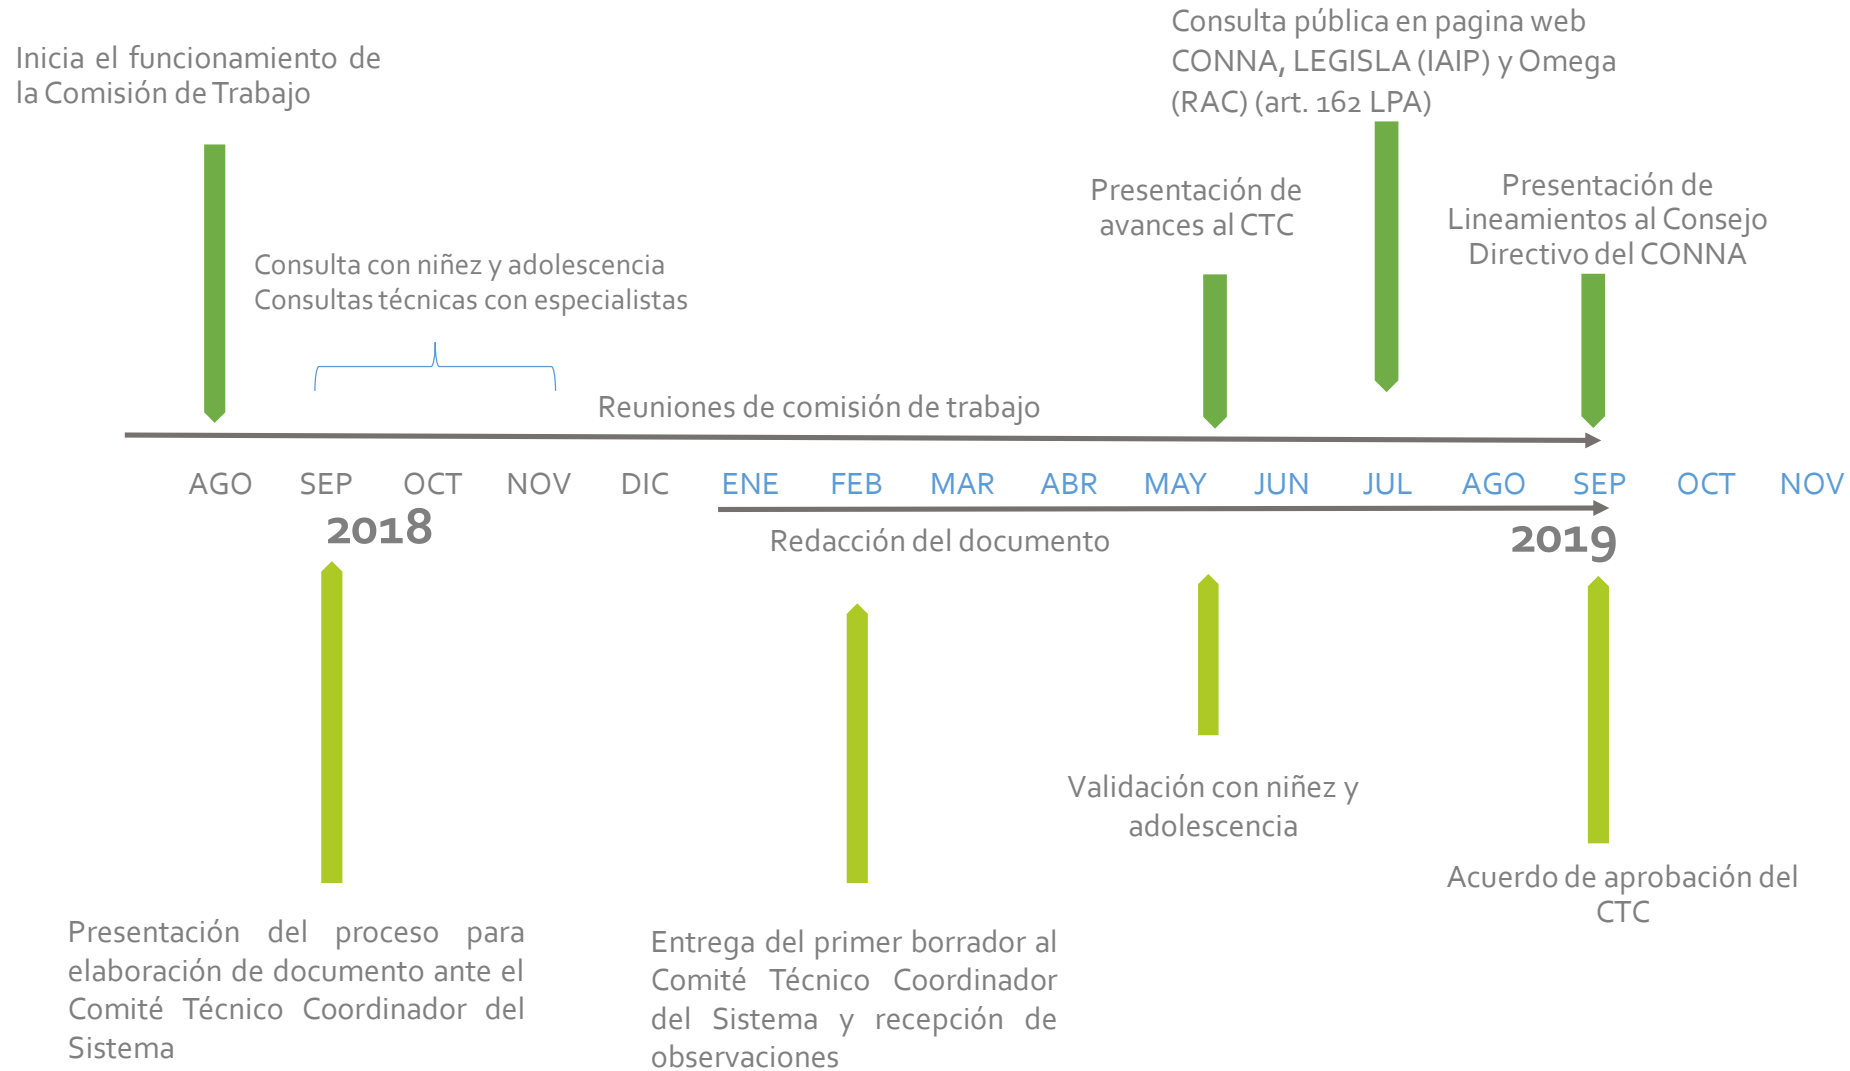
Consulta pública en pagina web CONNA, LEGISLA (IAIP) y Omega (RAC) (art. 162 LPA)

Inicia el funcionamiento de la Comisión de Trabajo

Presentación de avances al CTC

Presentación de Lineamientos al Consejo Directivo del CONNA

Consulta con niñez y adolescencia
Consultas técnicas con especialistas

Reuniones de comisión de trabajo

AGO SEP OCT NOV DIC ENE FEB MAR ABR MAY JUN JUL AGO SEP OCT NOV

2018

Redacción del documento

2019

Validación con niñez y adolescencia

Acuerdo de aprobación del CTC

Presentación del proceso para elaboración de documento ante el Comité Técnico Coordinador del Sistema

Entrega del primer borrador al Comité Técnico Coordinador del Sistema y recepción de observaciones